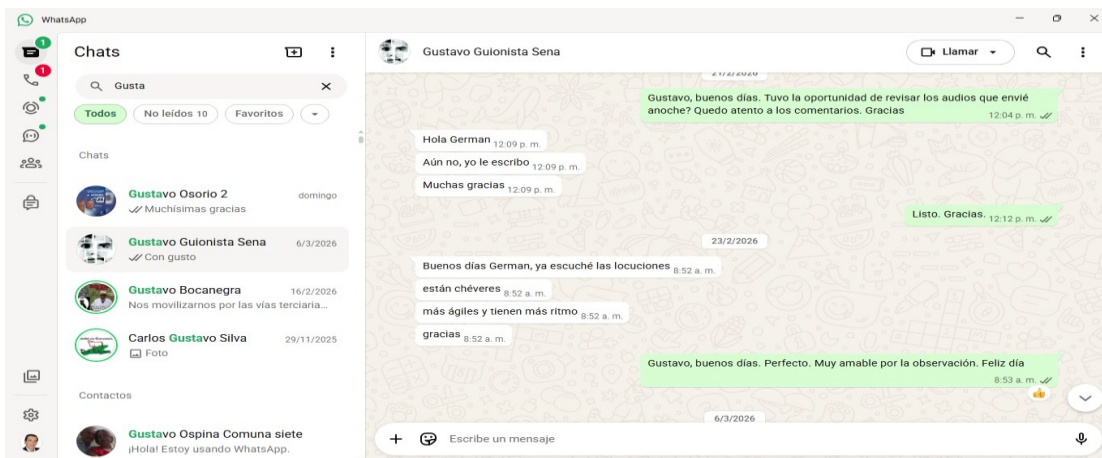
WhatsApp

1
1

Chats

Gusta

Todos
No leídos 10
Favoritos

Chats

Gustavo Osorio 2
domingo
Muchísimas gracias

Gustavo Guionista Sena
6/3/2026
Con gusto

Gustavo Bocanegra
16/2/2026
Nos movilizarnos por las vías terciaria...

Carlos Gustavo Silva
29/11/2025
Foto

Contactos

Gustavo Ospina Comuna siete
¡Hola! Estoy usando WhatsApp.

Gustavo Guionista Sena

Llamar

21/2/2026

Gustavo, buenos días. Tuvo la oportunidad de revisar los audios que envié anoche? Quedo atento a los comentarios. Gracias 12:04 p. m.

Hola German 12:09 p. m.

Aún no, yo le escribo 12:09 p. m.

Muchas gracias 12:09 p. m.

Listo. Gracias. 12:12 p. m.

23/2/2026

Buenos días German, ya escuché las locuciones 8:52 a. m.

están chéveres 8:52 a. m.

más ágiles y tienen más ritmo 8:52 a. m.

gracias 8:52 a. m.

Gustavo, buenos días. Perfecto. Muy amable por la observación. Feliz día 8:53 a. m.

6/3/2026

Escribe un mensaje